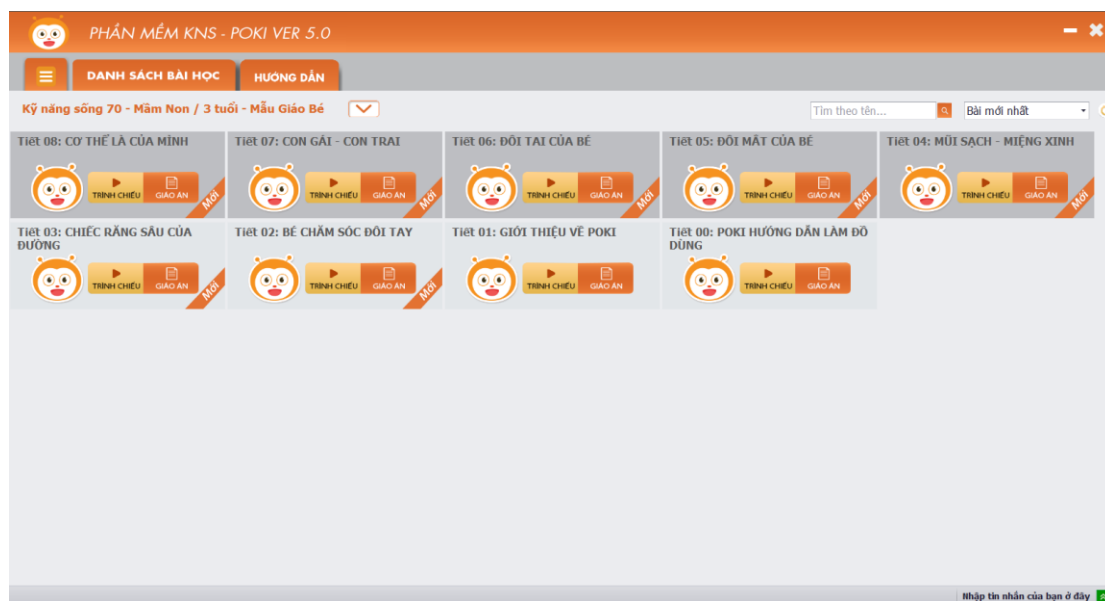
PHẦN MỀM KNS - POKI VER 5.0

DANH SÁCH BÀI HỌC
HƯỚNG DẪN

Kỹ năng sống 70 - Mầm Non / 3 tuổi - Mẫu Giáo Bé

Tìm theo tên...
Bài mới nhất

Tiết 08: CƠ THỂ LÀ CỦA MÌNH
TRÌNH CHIẾU GIÁO ÁN Mới

Tiết 07: CON GÁI - CON TRAI
TRÌNH CHIẾU GIÁO ÁN Mới

Tiết 06: ĐÔI TAI CỦA BÉ
TRÌNH CHIẾU GIÁO ÁN Mới

Tiết 05: ĐÔI MẮT CỦA BÉ
TRÌNH CHIẾU GIÁO ÁN Mới

Tiết 04: MŨI SẠCH - MIỆNG XINH
TRÌNH CHIẾU GIÁO ÁN Mới

Tiết 03: CHIẾC RĂNG SÂU CỦA ĐƯỜNG
TRÌNH CHIẾU GIÁO ÁN Mới

Tiết 02: BÉ CHĂM SÓC ĐÔI TAY
TRÌNH CHIẾU GIÁO ÁN Mới

Tiết 01: GIỚI THIỆU VỀ POKI
TRÌNH CHIẾU GIÁO ÁN

Tiết 00: POKI HƯỚNG DẪN LÀM ĐỒ DÙNG
TRÌNH CHIẾU GIÁO ÁN

Nhập tin nhắn của bạn ở đây